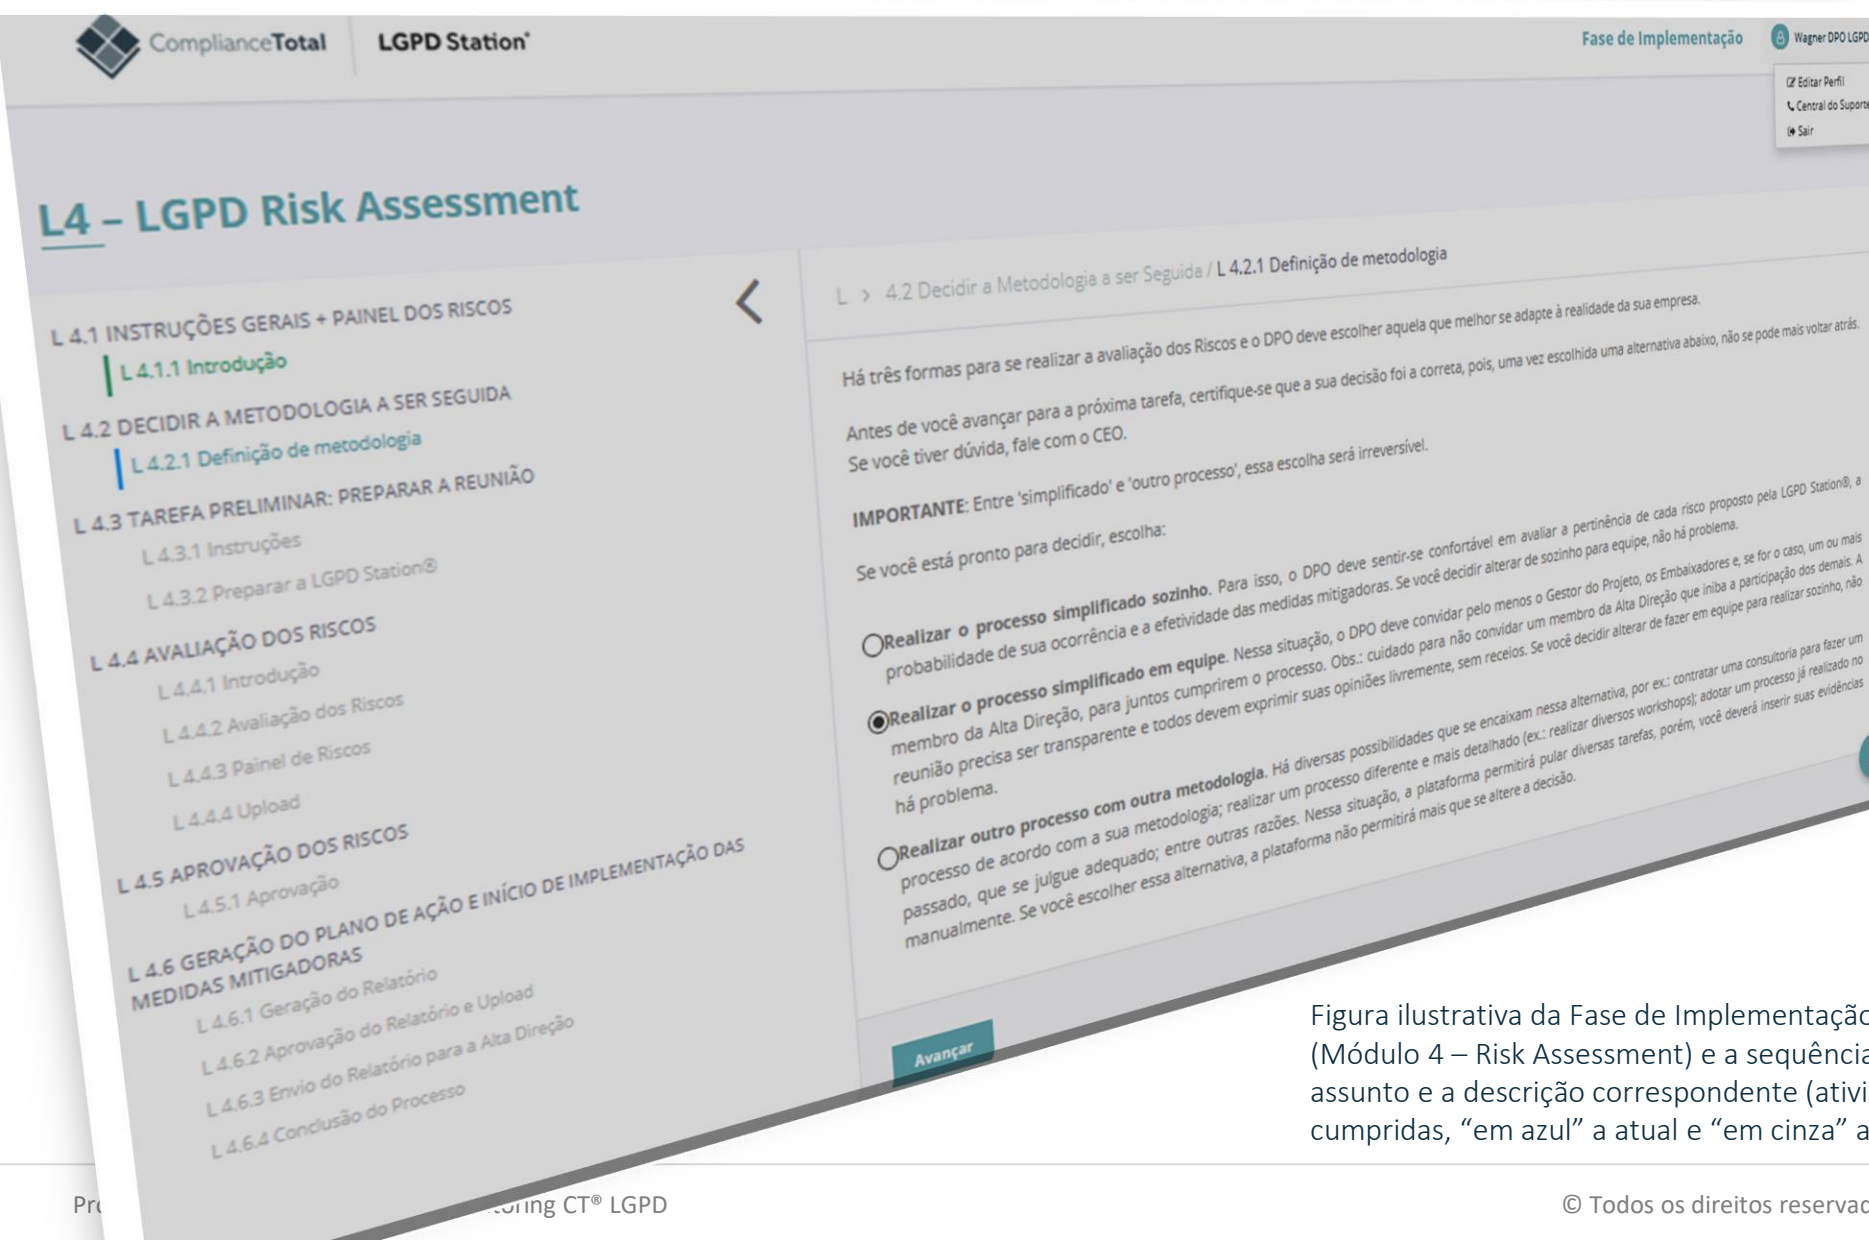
ComplianceTotal LGPD Station®

Fase de Implementação Wagner DPO LGPD

Editar Perfil
Central do Suporte
Sair

L4 – LGPD Risk Assessment

L 4.1 INSTRUÇÕES GERAIS + PAINEL DOS RISCOS
L 4.1.1 Introdução
L 4.2 DECIDIR A METODOLOGIA A SER SEGUIDA
L 4.2.1 Definição de metodologia
L 4.3 TAREFA PRELIMINAR: PREPARAR A REUNIÃO
L 4.3.1 Instruções
L 4.3.2 Preparar a LGPD Station®
L 4.4 AVALIAÇÃO DOS RISCOS
L 4.4.1 Introdução
L 4.4.2 Avaliação dos Riscos
L 4.4.3 Painel de Riscos
L 4.4.4 Upload
L 4.5 APROVAÇÃO DOS RISCOS
L 4.5.1 Aprovação
L 4.6 GERAÇÃO DO PLANO DE AÇÃO E INÍCIO DE IMPLEMENTAÇÃO DAS MEDIDAS MITIGADORAS
L 4.6.1 Geração do Relatório
L 4.6.2 Aprovação do Relatório e Upload
L 4.6.3 Envio do Relatório para a Alta Direção
L 4.6.4 Conclusão do Processo

L > 4.2 Decidir a Metodologia a ser Seguida / L 4.2.1 Definição de metodologia

Há três formas para se realizar a avaliação dos Riscos e o DPO deve escolher aquela que melhor se adapte à realidade da sua empresa.

Antes de você avançar para a próxima tarefa, certifique-se que a sua decisão foi a correta, pois, uma vez escolhida uma alternativa abaixo, não se pode mais voltar atrás. Se você tiver dúvida, fale com o CEO.

IMPORTANTE: Entre 'simplificado' e 'outro processo', essa escolha será irreversível.

Se você está pronto para decidir, escolha:

Realizar o processo simplificado sozinho. Para isso, o DPO deve sentir-se confortável em avaliar a pertinência de cada risco proposto pela LGPD Station®, a probabilidade de sua ocorrência e a efetividade das medidas mitigadoras. Se você decidir alterar de sozinho para equipe, não há problema.

Realizar o processo simplificado em equipe. Nessa situação, o DPO deve convidar pelo menos o Gestor do Projeto, os Embaixadores e, se for o caso, um ou mais membro da Alta Direção, para juntos cumprirem o processo. Obs.: cuidado para não convidar um membro da Alta Direção que iniba a participação dos demais. A reunião precisa ser transparente e todos devem exprimir suas opiniões livremente, sem receios. Se você decidir alterar de fazer em equipe para realizar sozinho, não há problema.

Realizar outro processo com outra metodologia. Há diversas possibilidades que se encaixam nessa alternativa, por ex.: contratar uma consultoria para fazer um processo de acordo com a sua metodologia; realizar um processo diferente e mais detalhado (ex.: realizar diversos workshops); adotar um processo já realizado no passado, que se julgue adequado; entre outras razões. Nessa situação, a plataforma permitirá pular diversas tarefas, porém, você deverá inserir suas evidências manualmente. Se você escolher essa alternativa, a plataforma não permitirá mais que se altere a decisão.

Avançar

Figura ilustrativa da Fase de Implementação (Módulo 4 – Risk Assessment) e a sequência assunto e a descrição correspondente (ativi cumpridas, “em azul” a atual e “em cinza” a

Pr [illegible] oring CT® LGPD

© Todos os direitos reservad